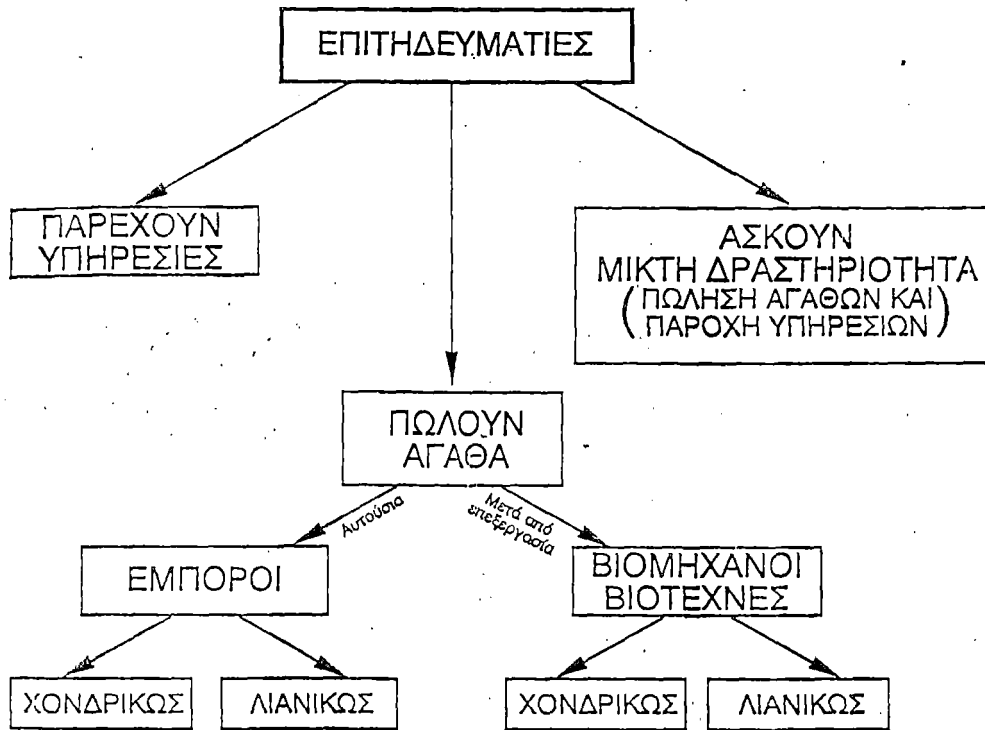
ΕΠΙΤΗΔΕΥΜΑΤΙΕΣ

ΠΑΡΕΧΟΥΝ ΥΠΗΡΕΣΙΕΣ

ΑΣΚΟΥΝ ΜΙΚΤΗ ΔΡΑΣΤΗΡΙΟΤΗΤΑ (ΠΩΛΗΣΗ ΑΓΑΘΩΝ ΚΑΙ ΠΑΡΟΧΗ ΥΠΗΡΕΣΙΩΝ)

ΠΩΛΟΥΝ ΑΓΑΘΑ

Αυτούσια

Μετά από επεξεργασία

ΕΜΠΟΡΟΙ

ΒΙΟΜΗΧΑΝΟΙ ΒΙΟΤΕΧΝΕΣ

ΧΟΝΔΡΙΚΩΣ

ΛΙΑΝΙΚΩΣ

ΧΟΝΔΡΙΚΩΣ

ΛΙΑΝΙΚΩΣ